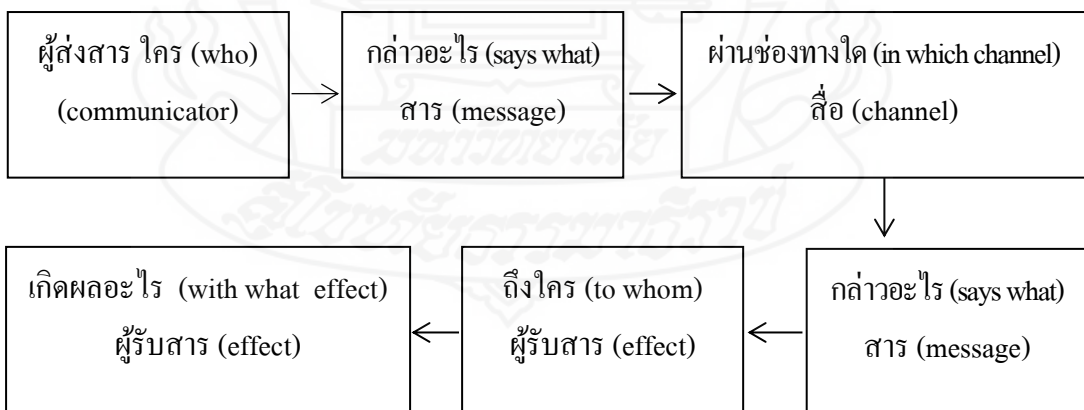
ผู้ส่งสาร ใคร (who)
(communicator)

กล่าวอะไร (says what)
สาร (message)

ผ่านช่องทางใด (in which channel)
สื่อ (channel)

กล่าวอะไร (says what)
สาร (message)

ถึงใคร (to whom)
ผู้รับสาร (effect)

เกิดผลอะไร (with what effect)
ผู้รับสาร (effect)